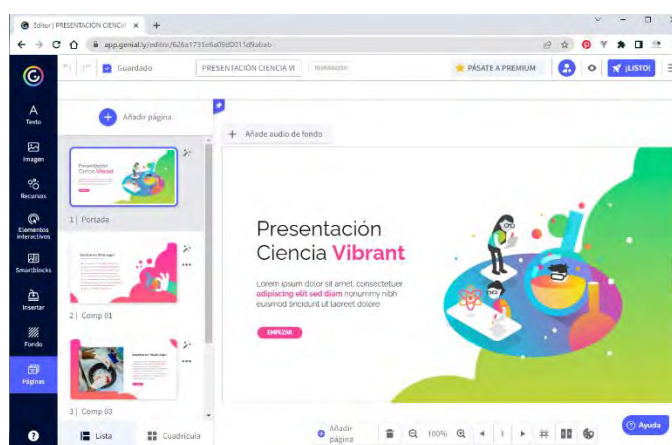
Editor | PRESENTACIÓN CIENCI ×
app.genial.ly/editor/626a1731c6a09d0011d9abeb
Guardado
PRESENTACIÓN CIENCIA VI
PÁSATE A PREMIUM
¡LISTO!
Texto
Imagen
Recursos
Elementos interactivos
Smartblocks
Insertar
Fondo
Páginas
Añadir página
Presentación Ciencia Vibrant
1 | Portada
2 | Comp 01
3 | Comp 03
Lista
Cuadrícula
Añade audio de fondo
Presentación
Ciencia Vibrant
Lorem ipsum dolor sit amet, consectetuer adipiscing elit sed diam nonummy nibh euismod tincidunt ut laoreet dolore
EMPEZAR
Añadir página
100%
1
Ayuda